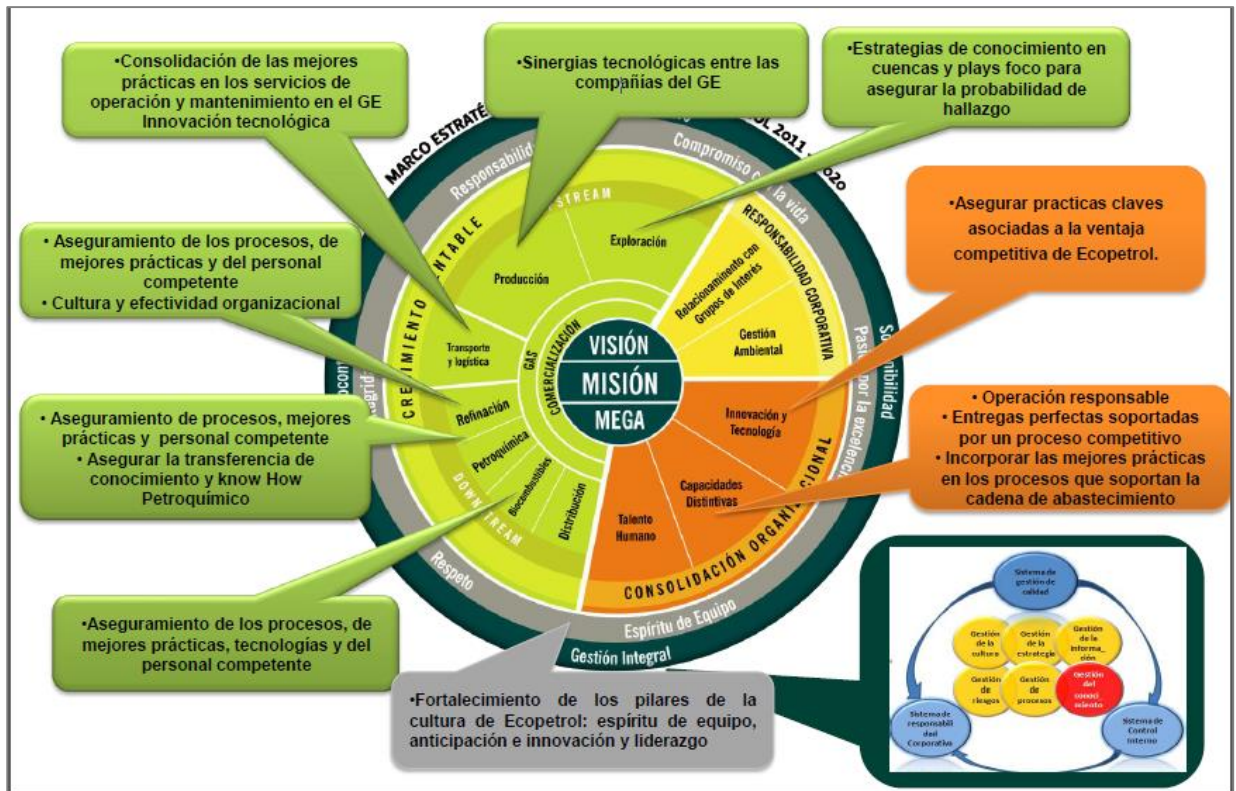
•Consolidación de las mejores prácticas en los servicios de operación y mantenimiento en el GE Innovación tecnológica

•Sinergias tecnológicas entre las compañías del GE

•Estrategias de conocimiento en cuencas y plays foco para asegurar la probabilidad de hallazgo

• Aseguramiento de los procesos, de mejores prácticas y del personal competente
• Cultura y efectividad organizacional

•Asegurar practicas claves asociadas a la ventaja competitiva de Ecopetrol.

• Aseguramiento de procesos, mejores prácticas y personal competente
• Asegurar la transferencia de conocimiento y know How Petroquímico

• Operación responsable
• Entregas perfectas soportadas por un proceso competitivo
• Incorporar las mejores prácticas en los procesos que soportan la cadena de abastecimiento

•Aseguramiento de los procesos, de mejores prácticas, tecnologías y del personal competente

•Fortalecimiento de los pilares de la cultura de Ecopetrol: espíritu de equipo, anticipación e innovación y liderazgo

MARCO ESTRATÉ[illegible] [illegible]OL 2011 - 2020
Responsabilid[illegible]
Compromiso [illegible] la vida
STREAM
Exploración
Producción
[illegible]NTABLE
CRECIMIENTO
Transporte y logística
Refinación
Petroquímica
DOWNSTREAM
Biocombustibles
Distribución
GAS
COMERCIALIZACIÓN
RESPONSABILIDAD CORPORATIVA
Relacionamiento con Grupos de Interés
Gestión Ambiental
VISIÓN
MISIÓN
MEGA
Innovación y Tecnología
Capacidades Distintivas
Talento Humano
CONSOLIDACIÓN ORGANIZACIONAL
Sostenibilidad
Pasión por la excelencia
Respeto
Espíritu de Equipo
Gestión Integral

Sistema de gestión de calidad
Gestión de la cultura
Gestión de la estrategia
Gestión de la informa_ ción
Gestión de riesgos
Gestión de procesos
Gestión del conoci miento
Sistema de responsabilidad Corporativa
Sistema de Control Interno